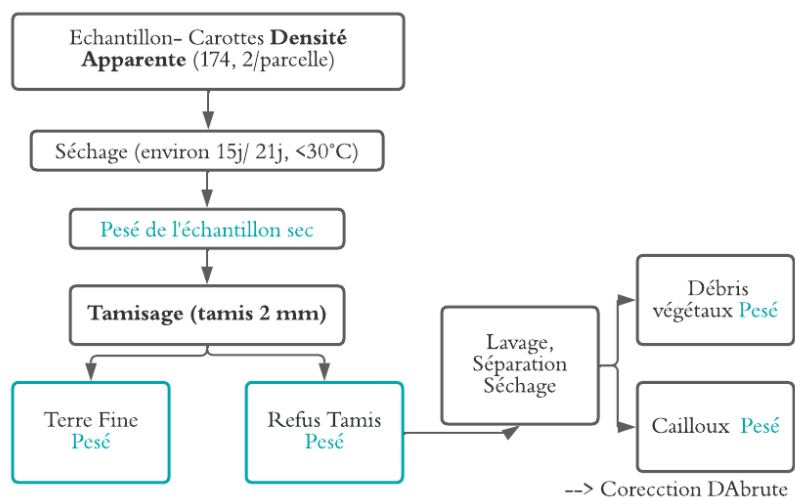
Echantillon- Carottes **Densité Apparente** (174, 2/parcelle)

Séchage (environ 15j/ 21j, <30°C)

Pesé de l'échantillon sec

**Tamisage (tamis 2 mm)**

Terre Fine
Pesé

Refus Tamis
Pesé

Lavage, Séparation Séchage

Débris végétaux Pesé

Cailloux Pesé

--> Corecction DAbrute